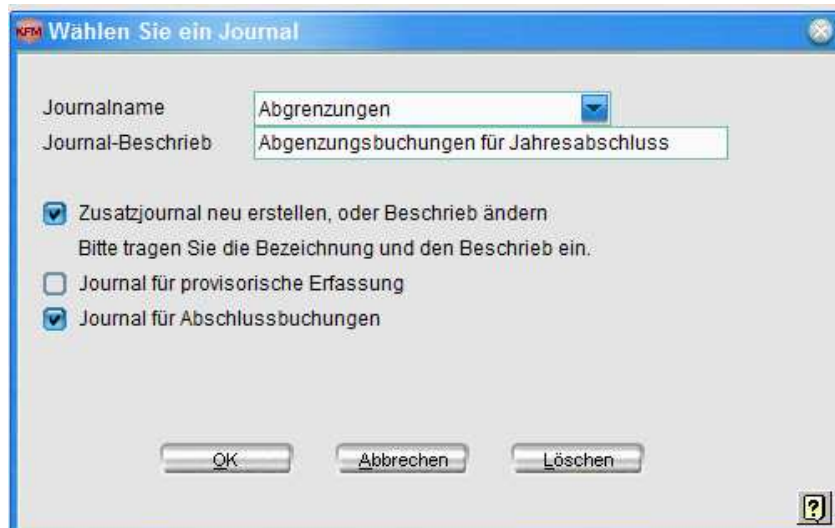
KFM Wählen Sie ein Journal

Journalname
Abgrenzungen
Journal-Beschrieb
Abgenzungsbuchungen für Jahresabschluss

Zusatzjournal neu erstellen, oder Beschrieb ändern
Bitte tragen Sie die Bezeichnung und den Beschrieb ein.
Journal für provisorische Erfassung
Journal für Abschlussbuchungen

OK
Abbrechen
Löschen
?